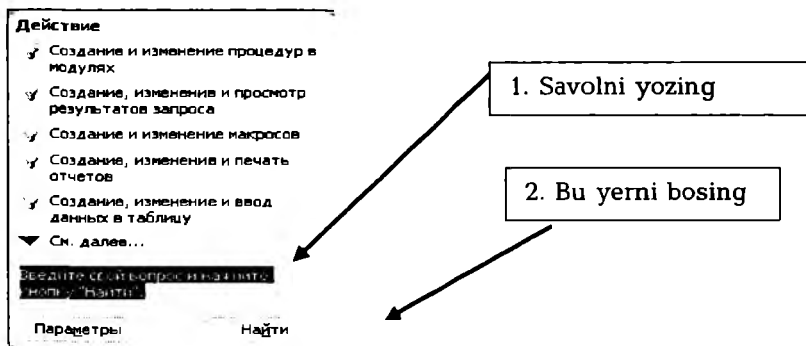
Действие

Создание и изменение процедур в модулях

Создание, изменения и просмотр результатов запроса

Создание и изменение макросов

Создание, изменения и печать отчетов

Создание, изменение и ввод данных в таблицу

См. далее...

Введите свой вопрос и нажмите кнопку "Найти".

Параметры

Найти

1. Savolni yozing

2. Bu yerni bosing